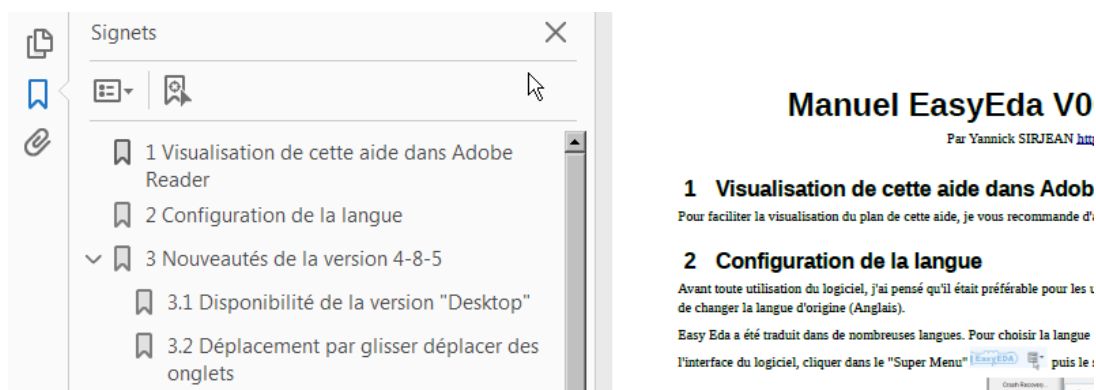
Signets

1 Visualisation de cette aide dans Adobe Reader

2 Configuration de la langue

3 Nouveautés de la version 4-8-5

3.1 Disponibilité de la version "Desktop"

3.2 Déplacement par glisser déplacer des onglets

Manuel EasyEda V0

Par Yannick SIRJEAN htt

1 Visualisation de cette aide dans Adob

Pour faciliter la visualisation du plan de cette aide, je vous recommande d'

2 Configuration de la langue

Avant toute utilisation du logiciel, j'ai pensé qu'il était préférable pour les u de changer la langue d'origine (Anglais).

Easy Eda a été traduit dans de nombreuses langues. Pour choisir la langue

l'interface du logiciel, cliquer dans le "Super Menu" EasyEDA puis le

Crash Recovery...